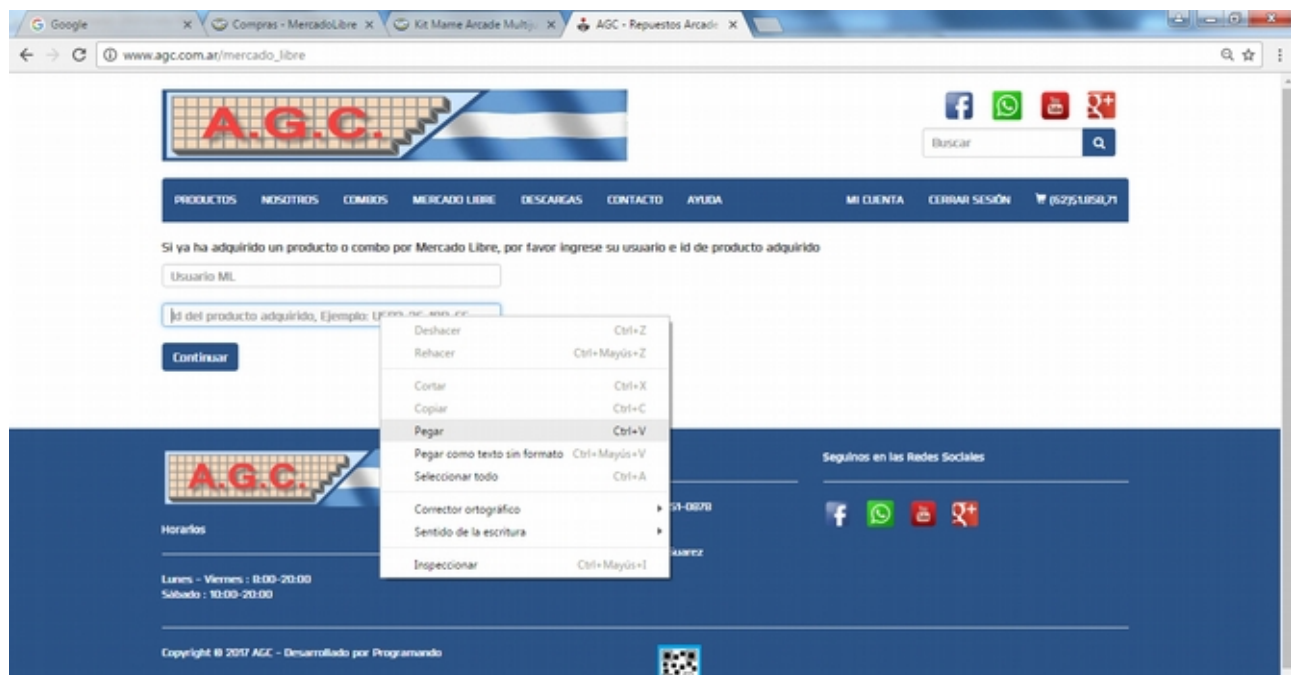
Google
Compras - MercadoLibre
Kit Mame Arcade Multij
AGC - Repuestos Arcade

www.agc.com.ar/mercado_libre

A.G.C.

Buscar

PRODUCTOS NOSOTROS COMBOS MERCADO LIBRE DESCARGAS CONTACTO AYUDA MI CUENTA CERRAR SESIÓN (62)$1.850,71

Si ya ha adquirido un producto o combo por Mercado Libre, por favor ingrese su usuario e id de producto adquirido

Usuario ML

Id del producto adquirido, Ejemplo: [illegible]

Continuar

Deshacer Ctrl+Z
Rehacer Ctrl+Mayús+Z
Cortar Ctrl+X
Copiar Ctrl+C
Pegar Ctrl+V
Pegar como texto sin formato Ctrl+Mayús+V
Seleccionar todo Ctrl+A
Corrector ortográfico
Sentido de la escritura
Inspeccionar Ctrl+Mayús+I

A.G.C.

Horarios

Lunes - Viernes : 8:00-20:00
Sábado : 10:00-20:00

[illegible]51-0878

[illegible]uarez

Seguinos en las Redes Sociales

Copyright © 2017 AGC - Desarrollado por Programando